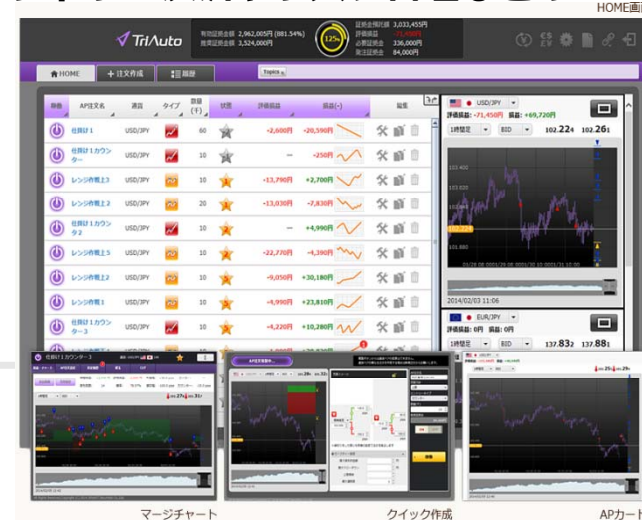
HOME画

TriAuto

有効証拠金額 2,962,005円 (881.54%)
投資証拠金額 3,524,000円

125%

証拠金預託額 3,033,455円
評価損益 -71,450円
必要証拠金 336,000円
発注証拠金 84,000円

HOME
注文作成
履歴
Topics

| 稼働 | AP注文名 | 通貨 | タイプ | 数量(千) | 状態 | 評価損益 | 損益(-) | | 編集 |
|---|---|---|---|---|---|---|---|---|---|
| | 仕掛け1 | USD/JPY | | 60 | | -2,600円 | -20,590円 | | |
| | 仕掛け1カウンター | USD/JPY | | 10 | | -- | -250円 | | |
| | レンジ作戦3 | USD/JPY | | 10 | | -13,790円 | +2,700円 | | |
| | レンジ作戦2 | USD/JPY | | 20 | | -13,030円 | -7,830円 | | |
| | 仕掛け1カウンタ2 | USD/JPY | | 10 | | -- | +4,990円 | | |
| | レンジ作戦1 | USD/JPY | | 10 | | -22,770円 | -4,390円 | | |
| | レンジ作戦2 | USD/JPY | | 10 | | -9,050円 | +30,180円 | | |
| | レンジ作戦1 | USD/JPY | | 10 | | -4,990円 | +23,810円 | | |
| | 仕掛け1カウンター3 | USD/JPY | | 10 | | -4,220円 | +10,280円 | | |

USD/JPY
評価損益 -71,450円 損益 +69,720円
1時間足 BID 102.224 102.261
2014/02/03 11:06

EUR/JPY
評価損益 0円 損益 0円
1時間足 BID 137.832 137.881

仕掛け1カウンター3

マージチャート
クイック作成
APカート